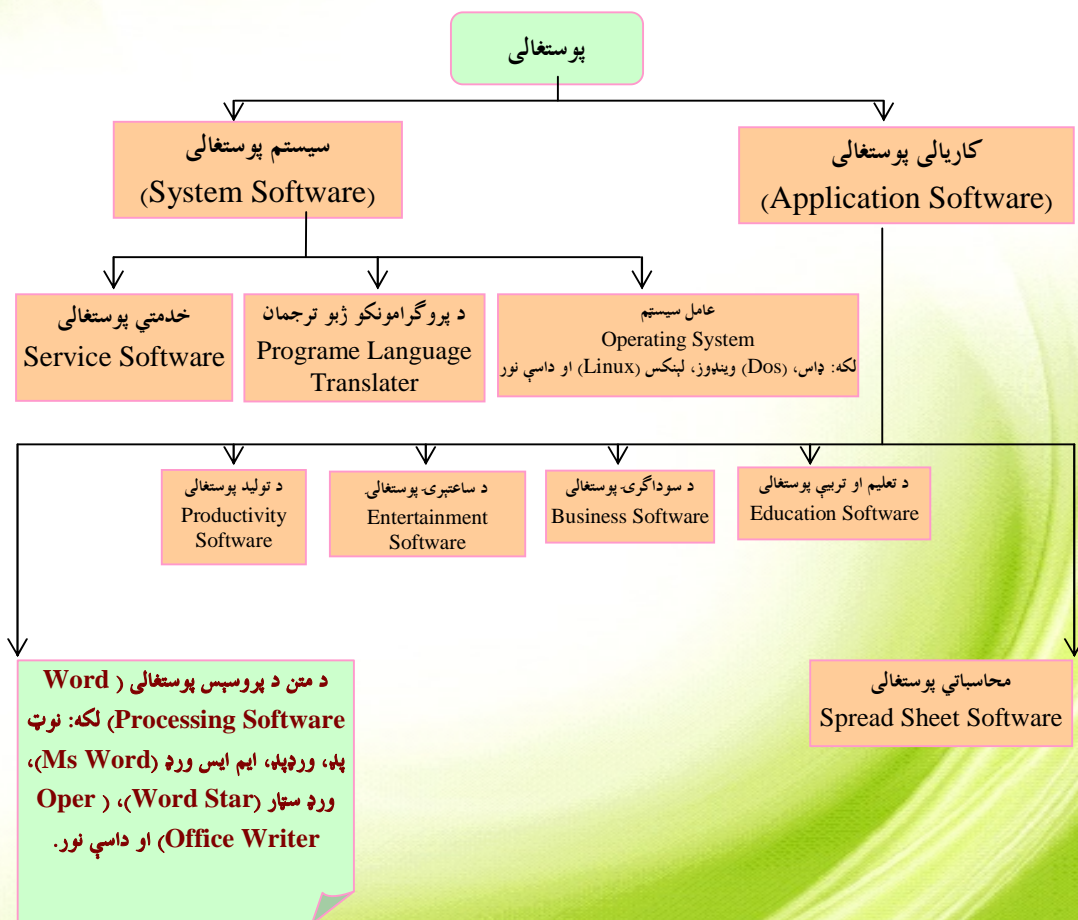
پوستغالی

سیستم پوستغالی
(System Software)

کاریالی پوستغالی
(Application Software)

خدمتي پوستغالی
Service Software

د پروگرامونکو ژبو ترجمان
Programe Language Translater

عامل سیستم
Operating System
لکه: ډاس، (Dos) وینډوز، لینکس (Linux) او داسې نور

د تولید پوستغالی
Productivity Software

د ساعتیرۍ پوستغالی
Entertainment Software

د سوداګرۍ پوستغالی
Business Software

د تعلیم او تربیې پوستغالی
Education Software

د متن د پروسیس پوستغالی ( Word Processing Software) لکه: نوټ پډ، ورډپډ، ایم ایس ورډ (Ms Word)، ورډ ستار (Word Star)، ( Oper Office Writer) او داسې نور.

محاسباتي پوستغالی
Spread Sheet Software